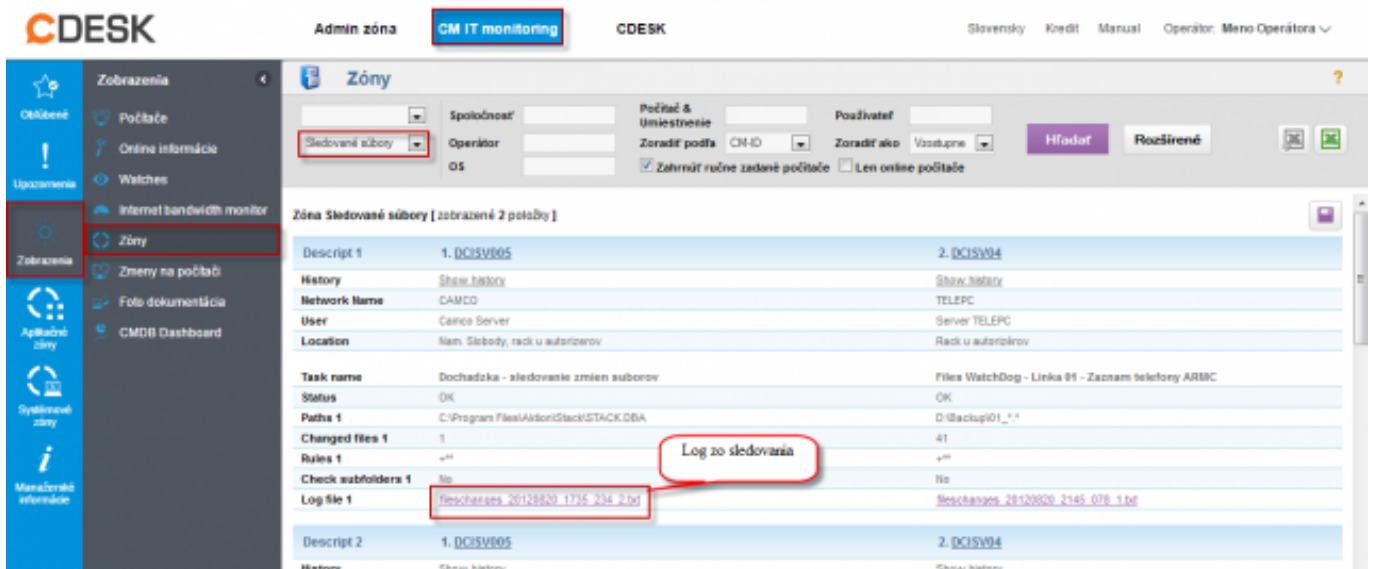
CDESK

Admin zóna
CM IT monitoring
CDESK

Slovensky Kredit Manual Operátor: Meno Operátora

Obľúbené
Upozornenia
Zobrazenia
Aplikačné zóny
Systémové zóny
Manažérske informácie

Zobrazenia
Počítače
Online informácie
Watches
Internet bandwidth monitor
Zóny
Zmeny na počítači
Foto dokumentácia
CMDB Dashboard

Zóny

?

Sledované súbory
Spoločnosť
Operátor
OS
Počítač & Umiestnenie
Zoradiť podľa CM-ID
Zahrnúť ručne zadané počítače
Len online počítače
Používateľ
Zoradiť ako Vzostupne
Hľadať
Rozšírené

Zóna Sledované súbory [ zobrazené 2 položky ]

| Descript 1 | 1. DCISV005 | 2. DCISV04 |
|---|---|---|
| History | Show history | Show history |
| Network Name | CAMCO | TELEPC |
| User | Camco Server | Server TELEPC |
| Location | Nam. Slobody, rack u autorizerov | Rack u autorizérov |
| Task name | Dochadzka - sledovanie zmien suborov | Files WatchDog - Linka 01 - Zaznam telefony ARMC |
| Status | OK | OK |
| Paths 1 | C:\Program Files\Aldon\Stack\STACK.DBA | D:\Backup\01_*.* |
| Changed files 1 | 1 | 41 |
| Rules 1 | +** | +** |
| Check subfolders 1 | No | No |
| Log file 1 | fileschanges_20120820_1735_234_2.txt | fileschanges_20120820_2145_078_1.txt |

Log zo sledovania

Descript 2 | 1. DCISV005 | 2. DCISV04
History | Show history | Show history